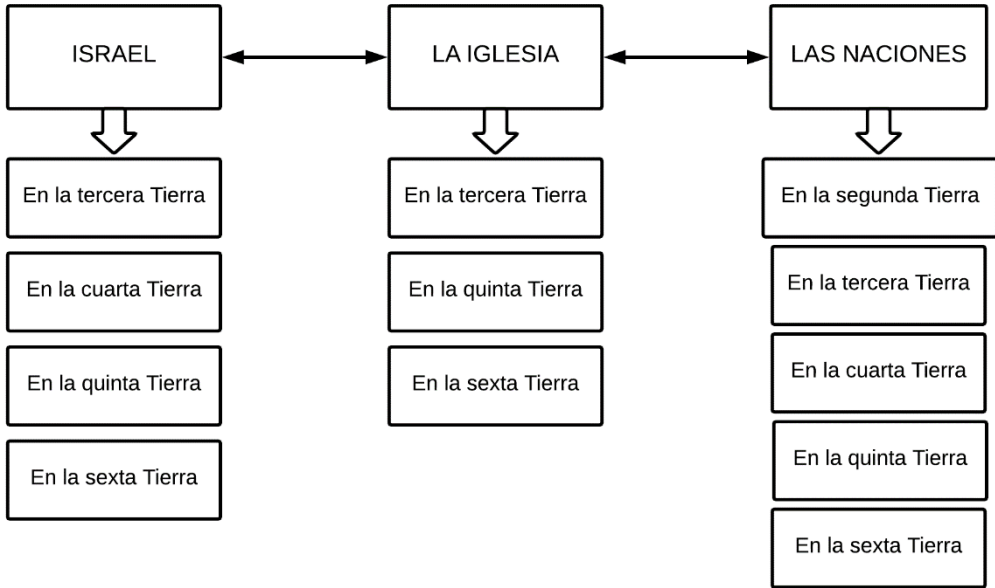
ISRAEL

En la tercera Tierra

En la cuarta Tierra

En la quinta Tierra

En la sexta Tierra

LA IGLESIA

En la tercera Tierra

En la quinta Tierra

En la sexta Tierra

LAS NACIONES

En la segunda Tierra

En la tercera Tierra

En la cuarta Tierra

En la quinta Tierra

En la sexta Tierra